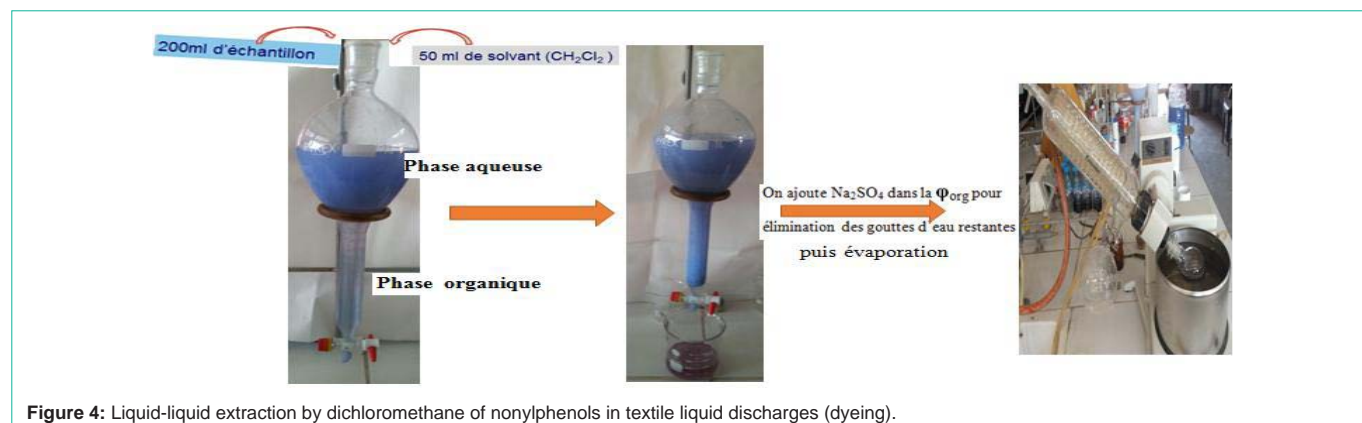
200ml d'échantillon

50 ml de solvant ($CH_2Cl_2$)

Phase aqueuse

Phase organique

On ajoute $Na_2SO_4$ dans la $\varphi_{org}$ pour élimination des gouttes d'eau restantes puis évaporation

**Figure 4:** Liquid-liquid extraction by dichloromethane of nonylphenols in textile liquid discharges (dyeing).